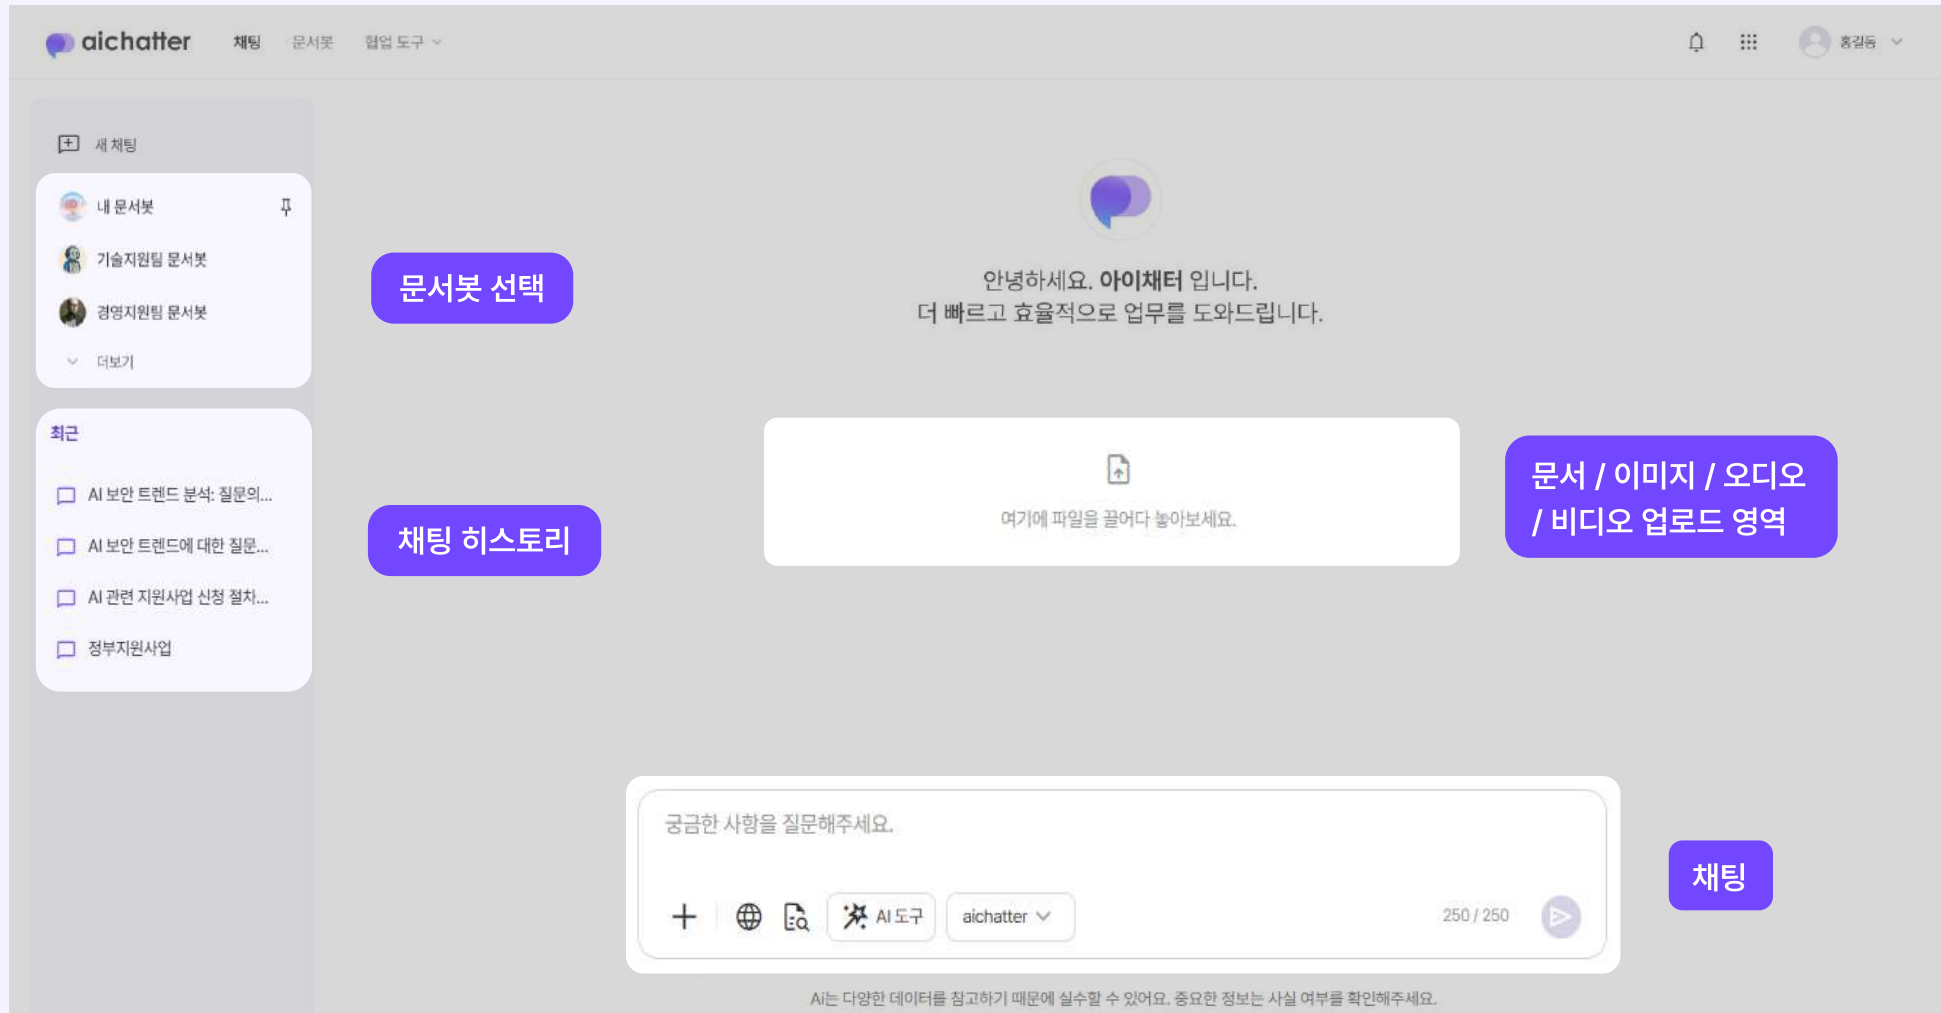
aichatter 채팅 문서봇 협업 도구 홍길동

새 채팅

내 문서봇
기술지원팀 문서봇
경영지원팀 문서봇
더보기

최근
AI 보안 트렌드 분석: 질문의...
AI 보안 트렌드에 대한 질문...
AI 관련 지원사업 신청 절차...
정부지원사업

문서봇 선택

채팅 히스토리

안녕하세요. 아이채터 입니다.
더 빠르고 효율적으로 업무를 도와드립니다.

여기에 파일을 끌어다 놓아보세요.

문서 / 이미지 / 오디오 / 비디오 업로드 영역

궁금한 사항을 질문해주세요.

AI 도구 aichatter 250 / 250

채팅

Ai는 다양한 데이터를 참고하기 때문에 실수할 수 있어요. 중요한 정보는 사실 여부를 확인해주세요.